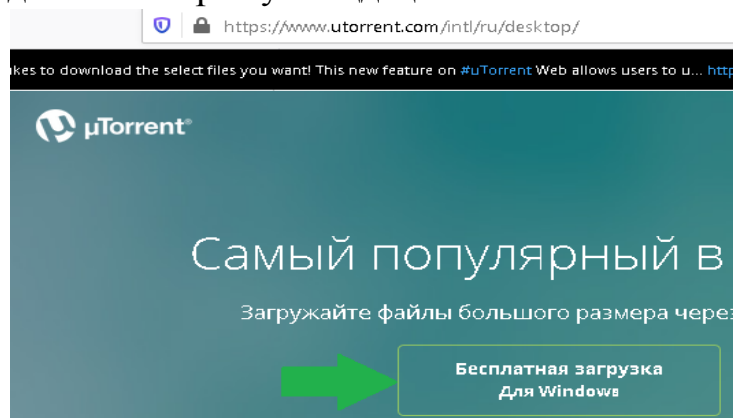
https://www.utorrent.com/intl/ru/desktop/

kes to download the select files you want! This new feature on #uTorrent Web allows users to u... http

µTorrent®

Самый популярный в

Загружайте файлы большого размера через

Бесплатная загрузка
Для Windows